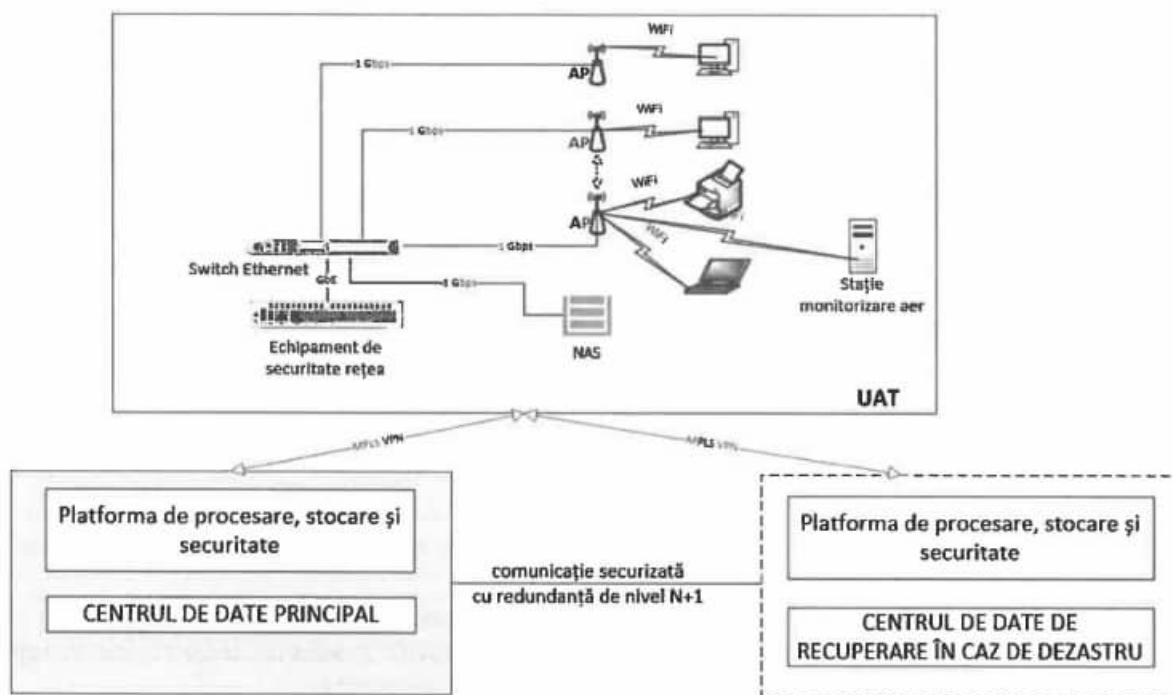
WiFi

1 Gbps

AP

WiFi

1 Gbps

AP

WiFi

AP

WiFi

1 Gbps

Switch Ethernet

GbE

1 Gbps

Stație monitorizare aer

Echipament de securitate rețea

NAS

UAT

MPLS VPN

MPLS VPN

Platforma de procesare, stocare și securitate

CENTRUL DE DATE PRINCIPAL

comunicație securizată cu redundanță de nivel N+1

Platforma de procesare, stocare și securitate

CENTRUL DE DATE DE RECUPERARE ÎN CAZ DE DEZASTRU